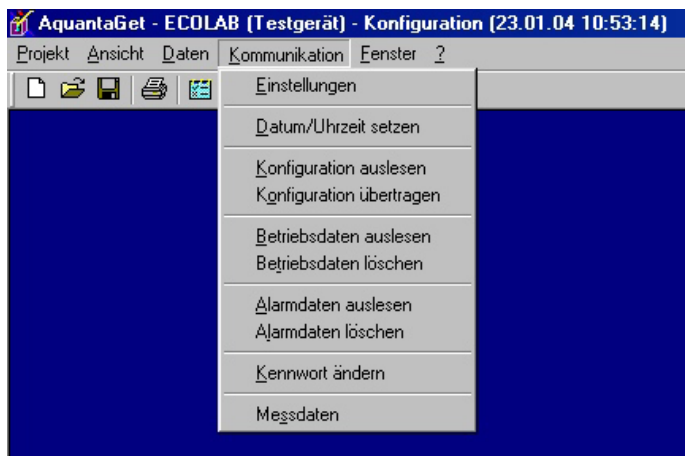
AquantaGet - ECOLAB (Testgerät) - Konfiguration (23.01.04 10:53:14)

Projekt Ansicht Daten Kommunikation Fenster ?

Einstellungen

Datum/Uhrzeit setzen

Konfiguration auslesen
Konfiguration übertragen

Betriebsdaten auslesen
Betriebsdaten löschen

Alarmdaten auslesen
Alarmdaten löschen

Kennwort ändern

Messdaten